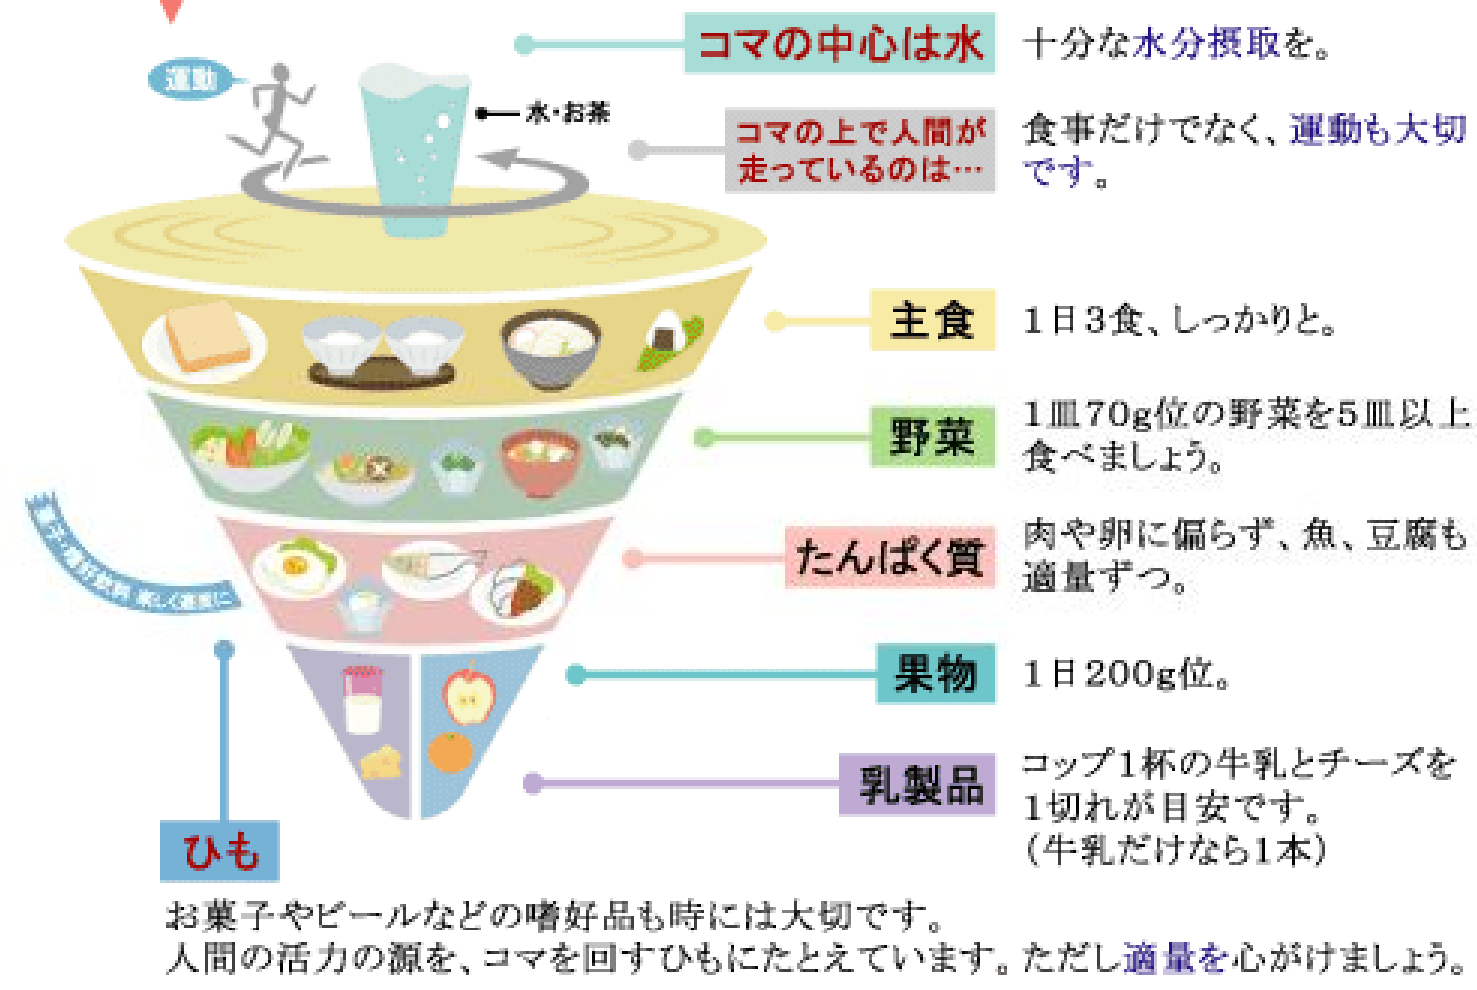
運動

水・お茶

コマの中心は水
十分な水分摂取を。

コマの上で人間が走っているのは…
食事だけでなく、運動も大切です。

主食
1日3食、しっかりと。

野菜
1皿70g位の野菜を5皿以上食べましょう。

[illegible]楽しく適度に

たんぱく質
肉や卵に偏らず、魚、豆腐も適量ずつ。

果物
1日200g位。

乳製品
コップ1杯の牛乳とチーズを1切れが目安です。（牛乳だけなら1本）

ひも
お菓子やビールなどの嗜好品も時には大切です。
人間の活力の源を、コマを回すひもにたとえています。ただし適量を心がけましょう。